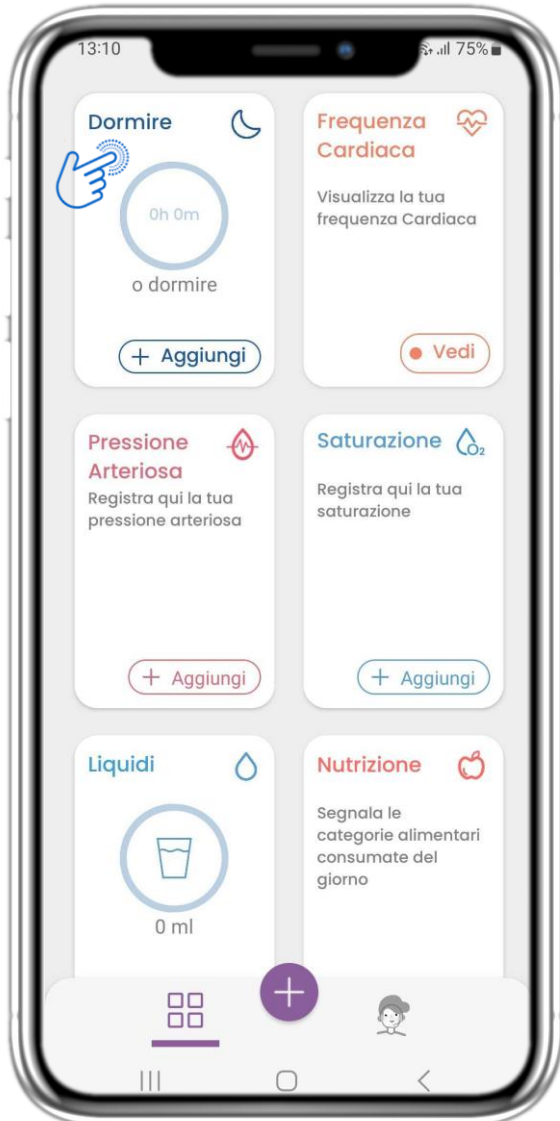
13:10

75%

Dormire

0h 0m

o dormire

+ Aggiungi

Frequenza Cardiaca

Visualizza la tua frequenza Cardiaca

Vedi

Pressione Arteriosa

Registra qui la tua pressione arteriosa

+ Aggiungi

Saturazione

$O_2$

Registra qui la tua saturazione

+ Aggiungi

Liquidi

0 ml

Nutrizione

Segnala le categorie alimentari consumate del giorno

+